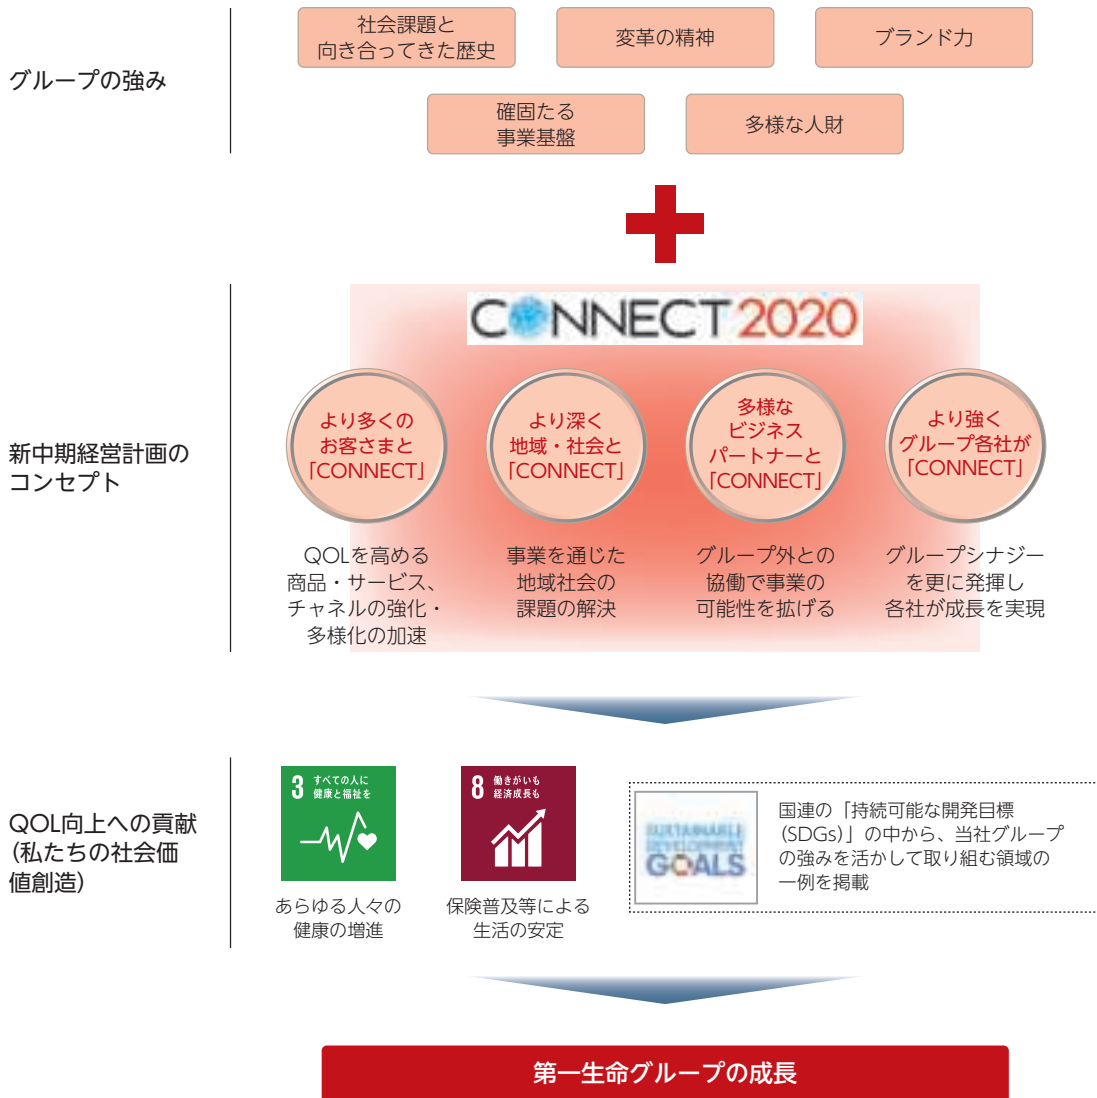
グループの強み

社会課題と向き合ってきた歴史

変革の精神

ブランド力

確固たる事業基盤

多様な人財

新中期経営計画のコンセプト

CONNECT 2020

より多くのお客さまと「CONNECT」

QOLを高める商品・サービス、チャネルの強化・多様化の加速

より深く地域・社会と「CONNECT」

事業を通じた地域社会の課題の解決

多様なビジネスパートナーと「CONNECT」

グループ外との協働で事業の可能性を拡げる

より強くグループ各社が「CONNECT」

グループシナジーを更に発揮し各社が成長を実現

QOL向上への貢献（私たちの社会価値創造）

3 すべての人に健康と福祉を

あらゆる人々の健康の増進

8 働きがいも経済成長も

保険普及等による生活の安定

SUSTAINABLE DEVELOPMENT GOALS

国連の「持続可能な開発目標（SDGs）」の中から、当社グループの強みを活かして取り組む領域の一例を掲載

第一生命グループの成長